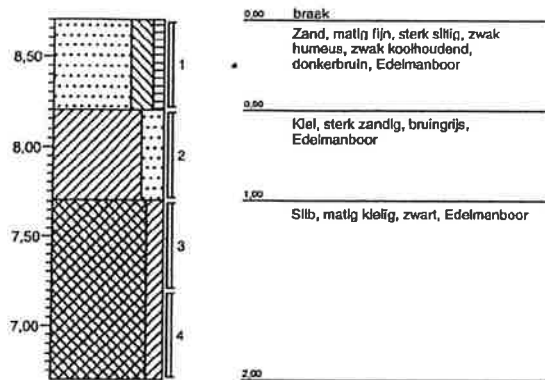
8,50
8,00
7,50
7,00
1
2
3
4

0,00 braak
Zand, matig fijn, sterk siltig, zwak humeus, zwak koolhoudend, donkerbruin, Edelmanboor

0,50
Klei, sterk zandig, bruingrijs, Edelmanboor

1,00
Slib, matig kleiig, zwart, Edelmanboor

2,00